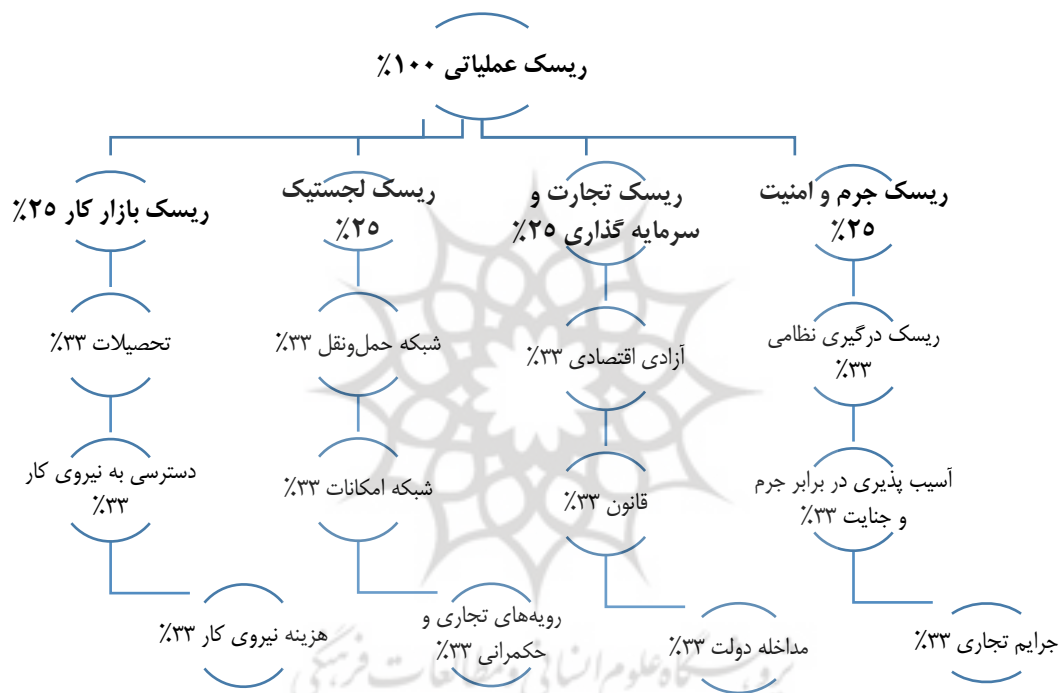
ریسک عملیاتی ۱۰۰٪

ریسک بازار کار ۲۵٪

ریسک لجستیک ۲۵٪

ریسک تجارت و سرمایه گذاری ۲۵٪

ریسک جرم و امنیت ۲۵٪

تحصیلات ۳۳٪

شبکه حمل‌ونقل ۳۳٪

آزادی اقتصادی ۳۳٪

ریسک درگیری نظامی ۳۳٪

دسترسی به نیروی کار ۳۳٪

شبکه امکانات ۳۳٪

قانون ۳۳٪

آسیب پذیری در برابر جرم و جنایت ۳۳٪

هزینه نیروی کار ۳۳٪

رویه‌های تجاری و حکمرانی ۳۳٪

مداخله دولت ۳۳٪

جرایم تجاری ۳۳٪

پژوهشگاه علوم انسانی و مطالعات فرهنگی